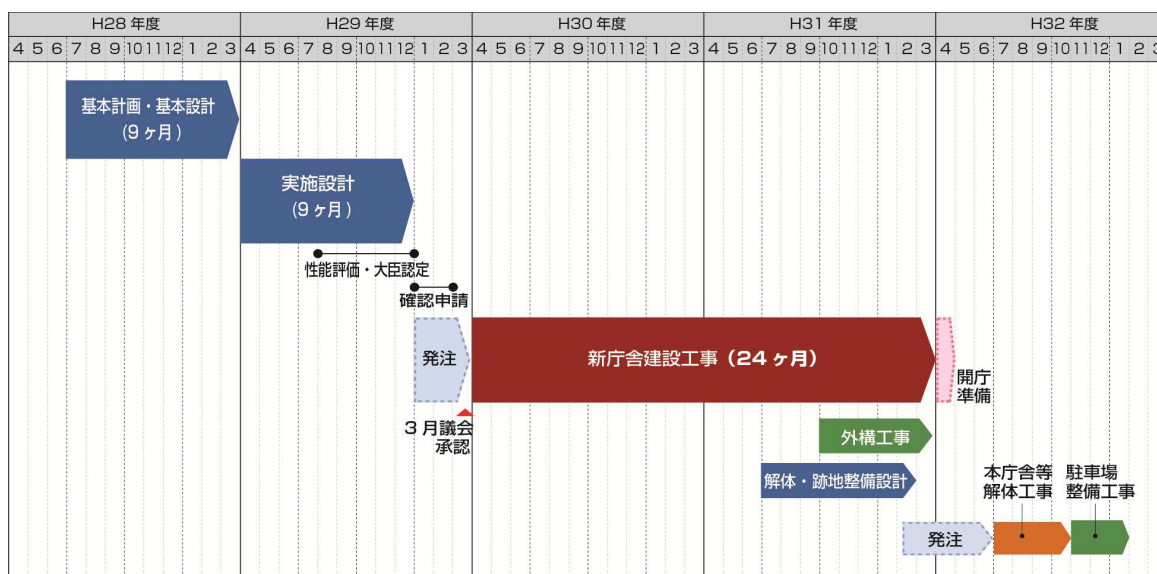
| H28 年度 | H29 年度 | H30 年度 | H31 年度 | H32 年度 |
|---|---|---|---|---|
| 4 5 6 7 8 9 10 11 12 1 2 3 | 4 5 6 7 8 9 10 11 12 1 2 3 | 4 5 6 7 8 9 10 11 12 1 2 3 | 4 5 6 7 8 9 10 11 12 1 2 3 | 4 5 6 7 8 9 10 11 12 1 2 3 |

基本計画・基本設計
(9ヶ月)

実施設計
(9ヶ月)

性能評価・大臣認定

確認申請

発注

新庁舎建設工事(24ヶ月)

開庁
準備

3月議会
承認

外構工事

解体・跡地整備設計

本庁舎等
解体工事

駐車場
整備工事

発注